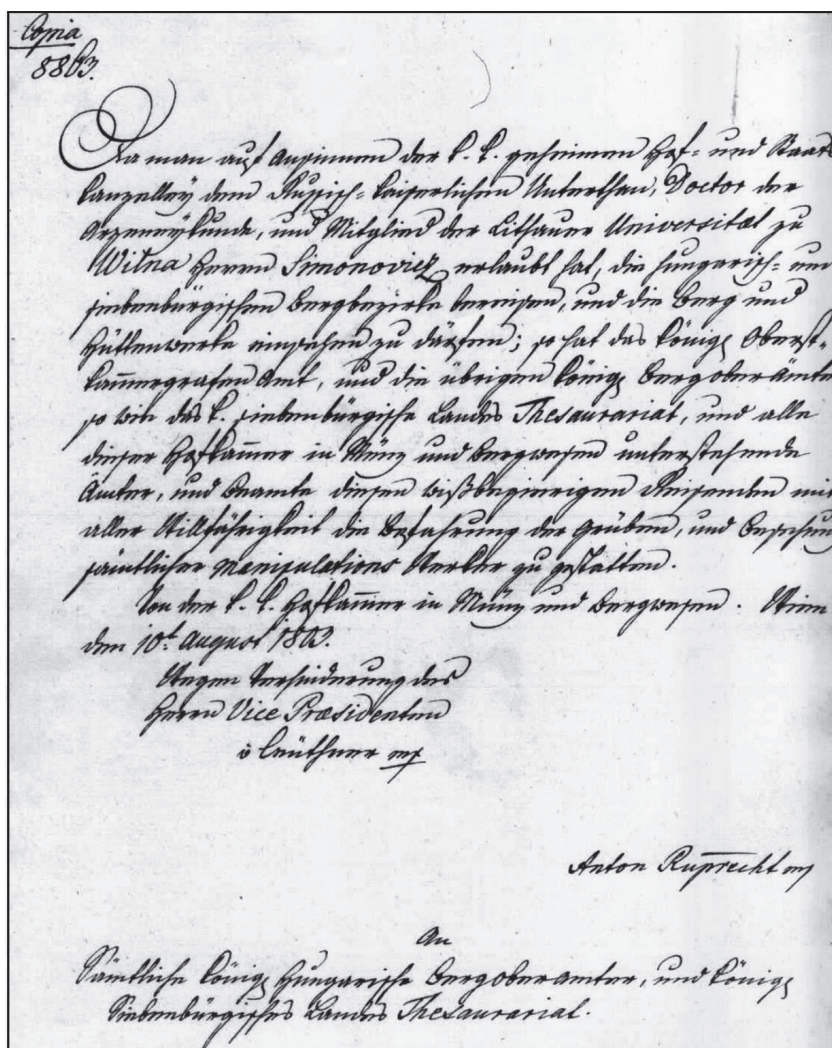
Copia
8863.

Da man auf Ansinnen der k. k. geheimen Hof- und Staatskanzley dem Russisch-kayserlichen Unterthan, Doctor der Arzneykunde, und Mitglied der Lithauer Universitat zu Witna Herrn Simonoviez erlaubt hat, die hungarisch- und siebenbürgischen Bergbezirke bereisen, und die Berg und Hüttenwerke einsehen zu dürfen; so hat das königl. Oberstkammergrafen Amt, und die übrigen königl. Bergober Ämter so wie das k. siebenbürgische Landes Thesaurariat, und alle dieser Hofkammer in Münz und Bergwesen unterstehende Ämter, und Beamte diesem wissbegierigen Reisenden mit aller Willfährigkeit die Befahrung der Gruben, und Besichtigung sämtlicher Manipulations Werker zu gestatten.

Von der k. k. Hofkammer in Münz und Bergwesen. Wien den 10t. August 1812.

Wegen Verhinderung des Herrn Vice Presidenten
v. Lauthner m.p.

Anton Ruprecht m.p.

An
Sämtliche königl. hungarische Bergoberamter, und königl. Siebenbürgisches Landes Thesaurariat.